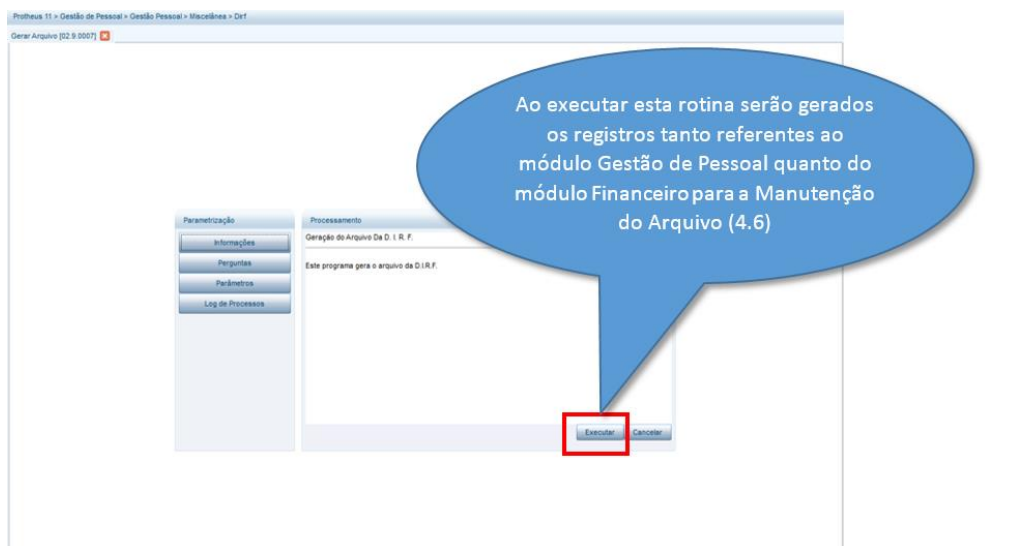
Protheus 11 > Gestão de Pessoal > Gestão Pessoal > Miscelânea > Dirf

Gerar Arquivo [02.9.0007]

Ao executar esta rotina serão gerados os registros tanto referentes ao módulo Gestão de Pessoal quanto do módulo Financeiro para a Manutenção do Arquivo (4.6)

Parametrização

Informações

Perguntas

Parâmetros

Log de Processos

Processamento

Geração do Arquivo Da D. I. R. F.

Este programa gera o arquivo da D.I.R.F.

Executar

Cancelar